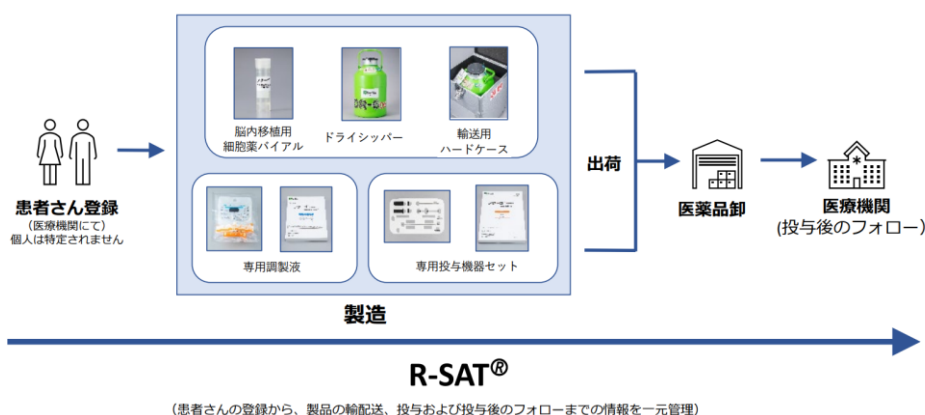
患者さん登録
(医療機関にて)
個人は特定されません

脳内移植用
細胞薬バイアル

ドライシッパー

輸送用
ハードケース

専用調製液

専用投与機器セット

製造

出荷

医薬品卸

医療機関
(投与後のフォロー)

R-SAT®

(患者さんの登録から、製品の輸配送、投与および投与後のフォローまでの情報を一元管理)